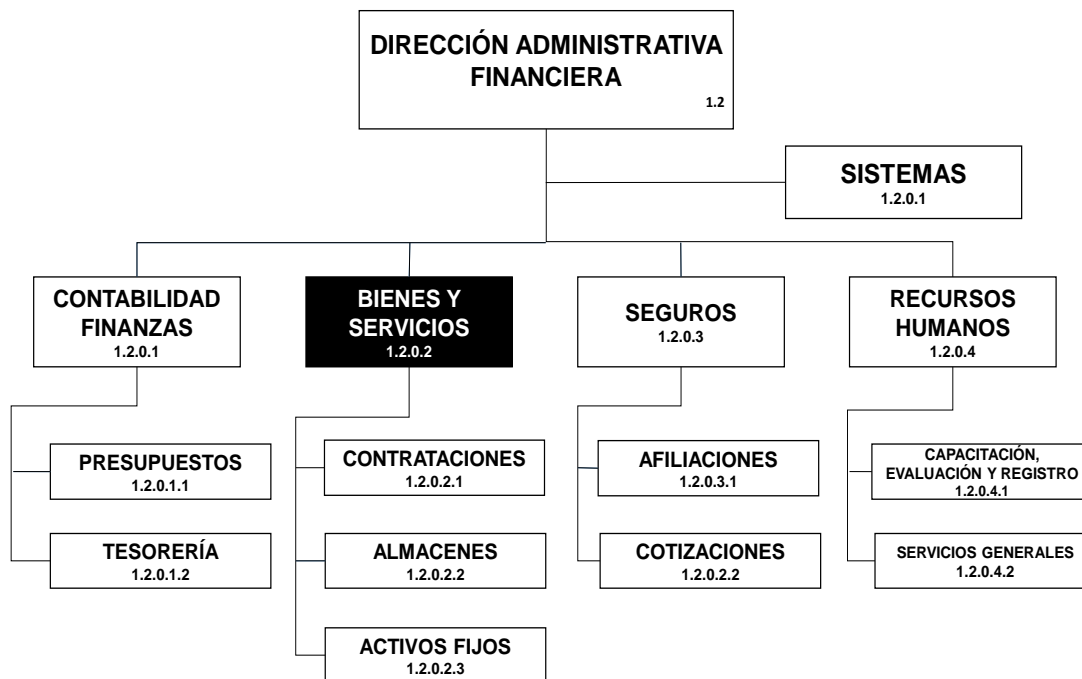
DIRECCIÓN ADMINISTRATIVA FINANCIERA
1.2

SISTEMAS
1.2.0.1

CONTABILIDAD FINANZAS
1.2.0.1

PRESUPUESTOS
1.2.0.1.1

TESORERÍA
1.2.0.1.2

BIENES Y SERVICIOS
1.2.0.2

CONTRATACIONES
1.2.0.2.1

ALMACENES
1.2.0.2.2

ACTIVOS FIJOS
1.2.0.2.3

SEGUROS
1.2.0.3

AFILIACIONES
1.2.0.3.1

COTIZACIONES
1.2.0.2.2

RECURSOS HUMANOS
1.2.0.4

CAPACITACIÓN, EVALUACIÓN Y REGISTRO
1.2.0.4.1

SERVICIOS GENERALES
1.2.0.4.2